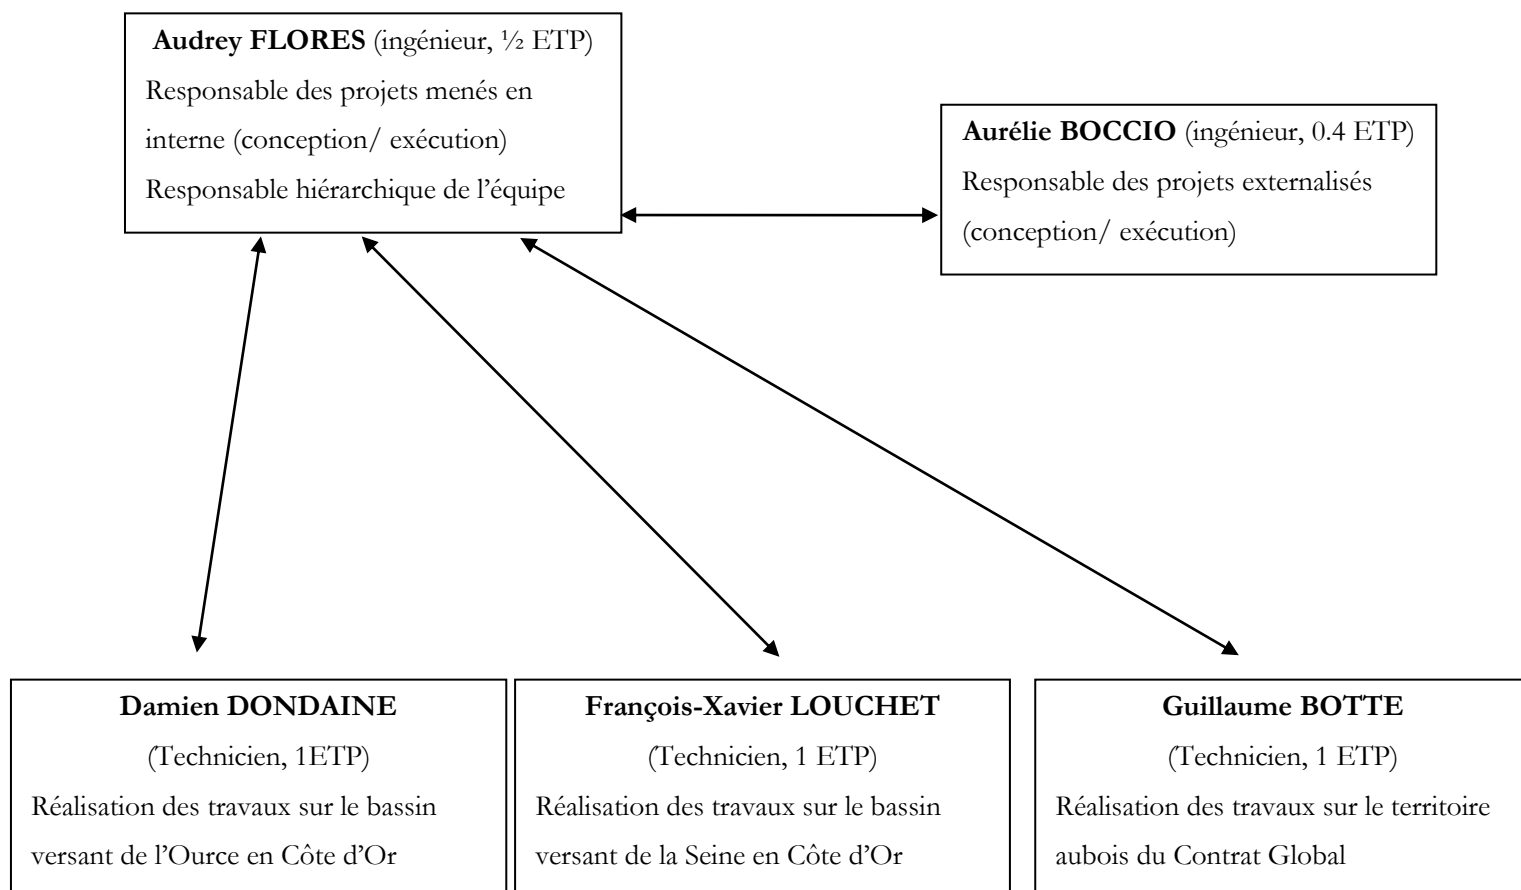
**Audrey FLORES** (ingénieur, ½ ETP)
Responsable des projets menés en interne (conception/ exécution)
Responsable hiérarchique de l'équipe

**Aurélie BOCCIO** (ingénieur, 0.4 ETP)
Responsable des projets externalisés (conception/ exécution)

**Damien DONDAINE**
(Technicien, 1ETP)
Réalisation des travaux sur le bassin versant de l'Ource en Côte d'Or

**François-Xavier LOUCHET**
(Technicien, 1 ETP)
Réalisation des travaux sur le bassin versant de la Seine en Côte d'Or

**Guillaume BOTTE**
(Technicien, 1 ETP)
Réalisation des travaux sur le territoire aubois du Contrat Global